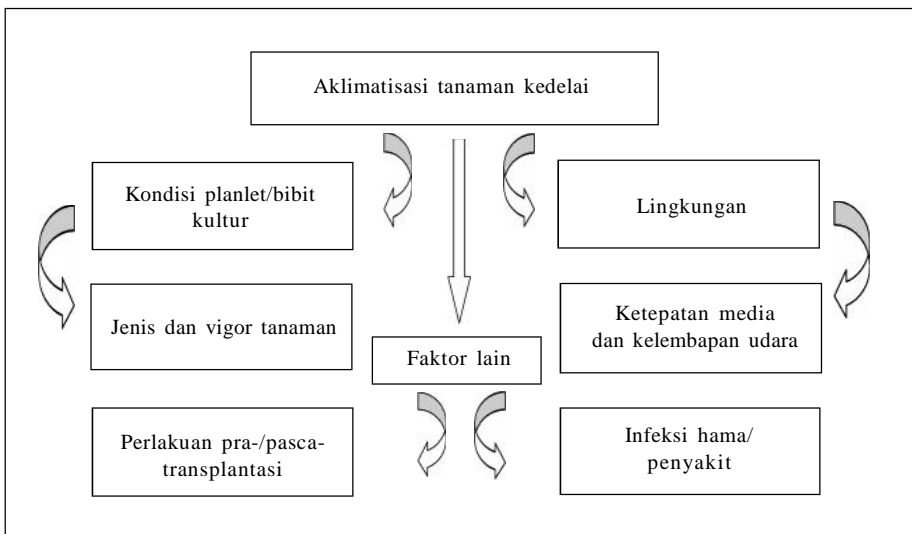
Aklimatisasi tanaman kedelai

Kondisi planlet/bibit kultur

Lingkungan

Jenis dan vigor tanaman

Faktor lain

Ketepatan media dan kelembapan udara

Perlakuan pra-/pasca-transplantasi

Infeksi hama/ penyakit